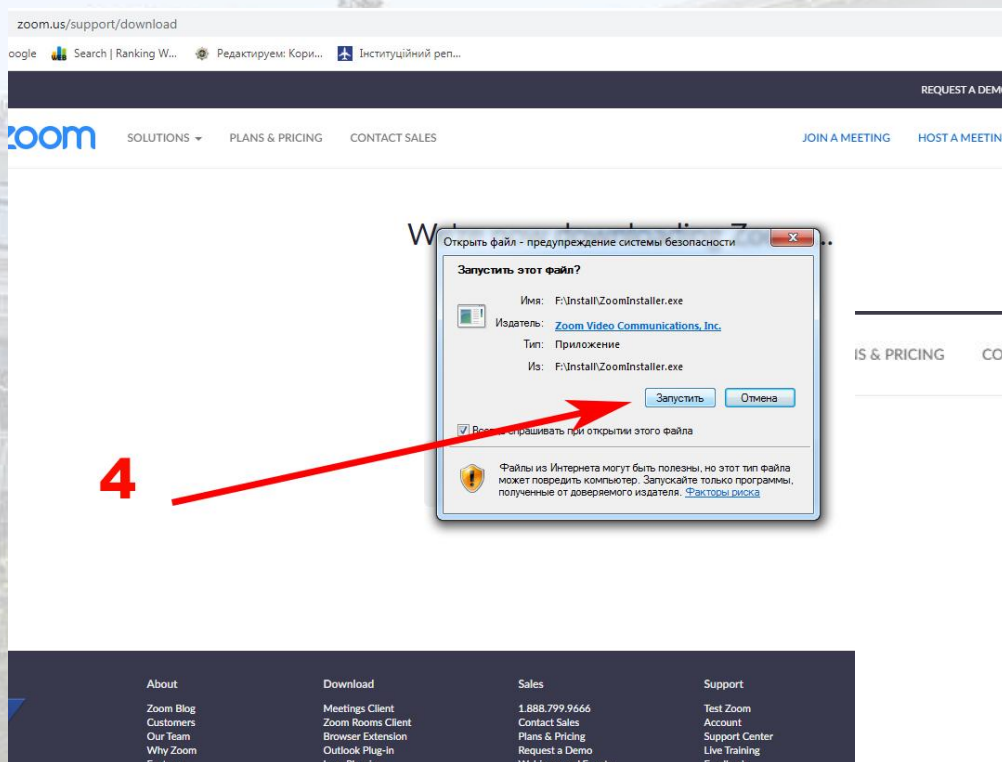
zoom.us/support/download

oogle Search | Ranking W... Редактируем: Кори... Інституційний реп...

REQUEST A DEMO

zoom SOLUTIONS PLANS & PRICING CONTACT SALES JOIN A MEETING HOST A MEETIN

W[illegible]...

Открыть файл - предупреждение системы безопасности

Запустить этот файл?

Имя: F:\Install\ZoomInstaller.exe

Издатель: Zoom Video Communications, Inc.

Тип: Приложение

Из: F:\Install\ZoomInstaller.exe

Запустить Отмена

Всегда спрашивать при открытии этого файла

Файлы из Интернета могут быть полезны, но этот тип файла может повредить компьютер. Запускайте только программы, полученные от доверяемого издателя. Факторы риска

IS & PRICING CO

4

| About | Download | Sales | Support |
|---|---|---|---|
| Zoom Blog | Meetings Client | 1.888.799.9666 | Test Zoom |
| Customers | Zoom Rooms Client | Contact Sales | Account |
| Our Team | Browser Extension | Plans & Pricing | Support Center |
| Why Zoom | Outlook Plug-in | Request a Demo | Live Training |